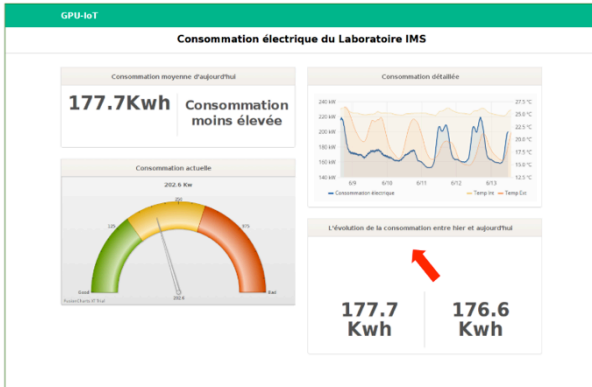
GPU-IoT

Consommation électrique du Laboratoire IMS

Consommation moyenne d'aujourd'hui

177.7Kwh

Consommation moins élevée

Consommation détaillée

240 kW
220 kW
200 kW
180 kW
160 kW
140 kW

27.5 °C
25.0 °C
22.5 °C
20.0 °C
17.5 °C
15.0 °C
12.5 °C

6/9
6/10
6/11
6/12
6/13

Consommation électrique
Temp Int
Temp Ext

Consommation actuelle

202.6 Kw

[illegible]
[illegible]
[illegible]
202.6
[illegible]
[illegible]

L'évolution de la consommation entre hier et aujourd'hui

177.7 Kwh

176.6 Kwh